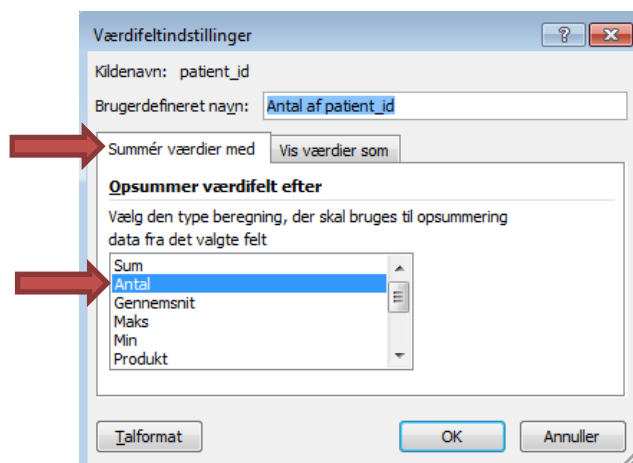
Værdifeltindstillinger

?

Kildenavn: patient_id

Brugerdefineret navn: Antal af patient_id

Summér værdier med

Vis værdier som

Opsummer værdifelt efter

Vælg den type beregning, der skal bruges til opsummering data fra det valgte felt

Sum
Antal
Gennemsnit
Maks
Min
Produkt

Talformat

OK

Annuller